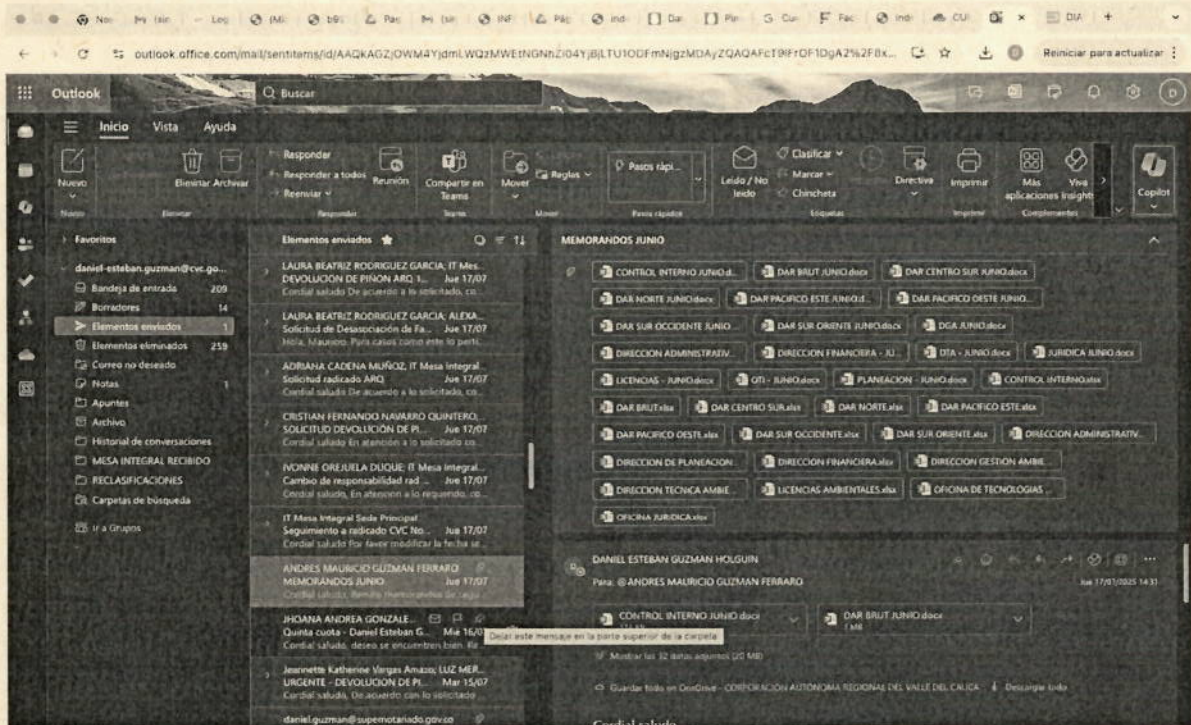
outlook.office.com/mail/sentitems/id/AAQkAGZjOWM4YjdmLWQzMWEtNGNhZi04YjBjLTU1ODFmNjgzMDAyZQAQAFcT9lFrOF1DgA2%2F8x...

Reiniciar para actualizar

Outlook

Buscar

Inicio Vista Ayuda

Nuevo

Eliminar Archivar

Responder
Responder a todos
Reenviar

Reunión

Compartir en Teams

Mover

Reglas

Pasos rápi...

Leído / No leído

Clasificar
Marcar
Chincheta

Directiva

Imprimir

Más aplicaciones

Viva Insights

Copilot

Nuevo Eliminar Responder Teams Mover Pasos rápidos Etiquetas Imprimir Complementos

Favoritos

daniel-esteban.guzman@cvc.go...

Bandeja de entrada 209
Borradores 14
Elementos enviados 1
Elementos eliminados 259
Correo no deseado
Notas 1
Apuntes
Archivo
Historial de conversaciones
MESA INTEGRAL RECIBIDO
RECLASIFICACIONES
Carpetas de búsqueda

Ir a Grupos

Elementos enviados

LAURA BEATRIZ RODRIGUEZ GARCIA; IT Mes...
DEVOLUCION DE PIÑON ARQ 1... Jue 17/07
Cordial saludo De acuerdo a lo solicitado, co...

LAURA BEATRIZ RODRIGUEZ GARCIA; ALEXA...
Solicitud de Desasociación de Fa... Jue 17/07
Hola, Mauricio. Para casos como este lo perti...

ADRIANA CADENA MUÑOZ; IT Mesa Integral...
Solicitud radicado ARQ Jue 17/07
Cordial saludo De acuerdo a lo solicitado, co...

CRISTIAN FERNANDO NAVARRO QUINTERO;...
SOLICITUD DEVOLUCIÓN DE PI... Jue 17/07
Cordial saludo En atención a lo solicitado co...

IVONNE OREJUELA DUQUE; IT Mesa Integral...
Cambio de responsabilidad rad ... Jue 17/07
Cordial saludo, En atencion a lo requerido, co...

IT Mesa Integral Sede Principal
Seguimiento a radicado CVC No ... Jue 17/07
Cordial saludo Por favor modificar la fecha se...

ANDRES MAURICIO GUZMAN FERRARO
MEMORANDOS JUNIO Jue 17/07
Cordial saludo, Remito memorandos de segu...

JHOANA ANDREA GONZALE...
Quinta cuota - Daniel Esteban G... Mié 16/07
Cordial saludo, deseo se encuentren bien. Re

Dejar este mensaje en la parte superior de la carpeta

Jeannette Katherine Vargas Amazo; LUZ MER...
URGENTE - DEVOLUCION DE PI... Mar 15/07
Cordial saludo, De acuerdo con lo solicitado

daniel.guzman@supernotariado.gov.co

MEMORANDOS JUNIO

CONTROL INTERNO JUNIO.d... | DAR BRUT JUNIO.docx | DAR CENTRO SUR JUNIO.docx | DAR NORTE JUNIO.docx | DAR PACIFICO ESTE JUNIO.d... | DAR PACIFICO OESTE JUNIO... | DAR SUR OCCIDENTE JUNIO... | DAR SUR ORIENTE JUNIO.docx | DGA JUNIO.docx | DIRECCION ADMINISTRATIV... | DIRECCION FINANCIERA - JU... | DTA - JUNIO.docx | JURIDICA JUNIO.docx | LICENCIAS - JUNIO.docx | OTI - JUNIO.docx | PLANEACION - JUNIO.docx | CONTROL INTERNO.xlsx | DAR BRUT.xlsx | DAR CENTRO SUR.xlsx | DAR NORTE.xlsx | DAR PACIFICO ESTE.xlsx | DAR PACIFICO OESTE.xlsx | DAR SUR OCCIDENTE.xlsx | DAR SUR ORIENTE.xlsx | DIRECCION ADMINISTRATIV... | DIRECCION DE PLANEACION... | DIRECCION FINANCIERA.xlsx | DIRECCION GESTION AMBIE... | DIRECCION TECNICA AMBIE... | LICENCIAS AMBIENTALES.xlsx | OFICINA DE TECNOLOGIAS ... | OFICINA JURIDICA.xlsx

DANIEL ESTEBAN GUZMAN HOLGUIN
Para: @ANDRES MAURICIO GUZMAN FERRARO
Jue 17/07/2025 14:31

CONTROL INTERNO JUNIO.docx
DAR BRUT JUNIO.docx
1 MB

Mostrar las 32 datos adjuntos (20 MB)

Guardar todo en OneDrive - CORPORACION AUTONOMA REGIONAL DEL VALLE DEL CAUCA | Descargar todo

Cordial saludo